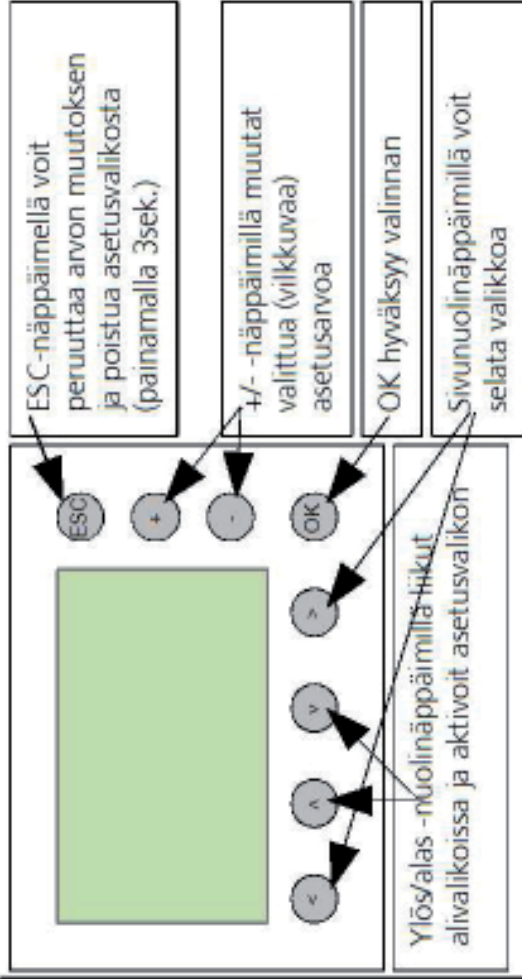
ESC-näppäimellä voit peruuttaa arvon muutoksen ja poistua asetusvalikosta (painamalla 3sek.)

+/- -näppäimillä muutat valittua (vilkkuvaa) asetusarvoa

OK hyväksyy valinnan

Sivunuolinäppäimillä voit selata valikkoa

ESC

+

-

OK

>

v

^

<

Ylös/alas -nuolinäppäimillä liikut alivalikoissa ja aktivoit asetusvalikon